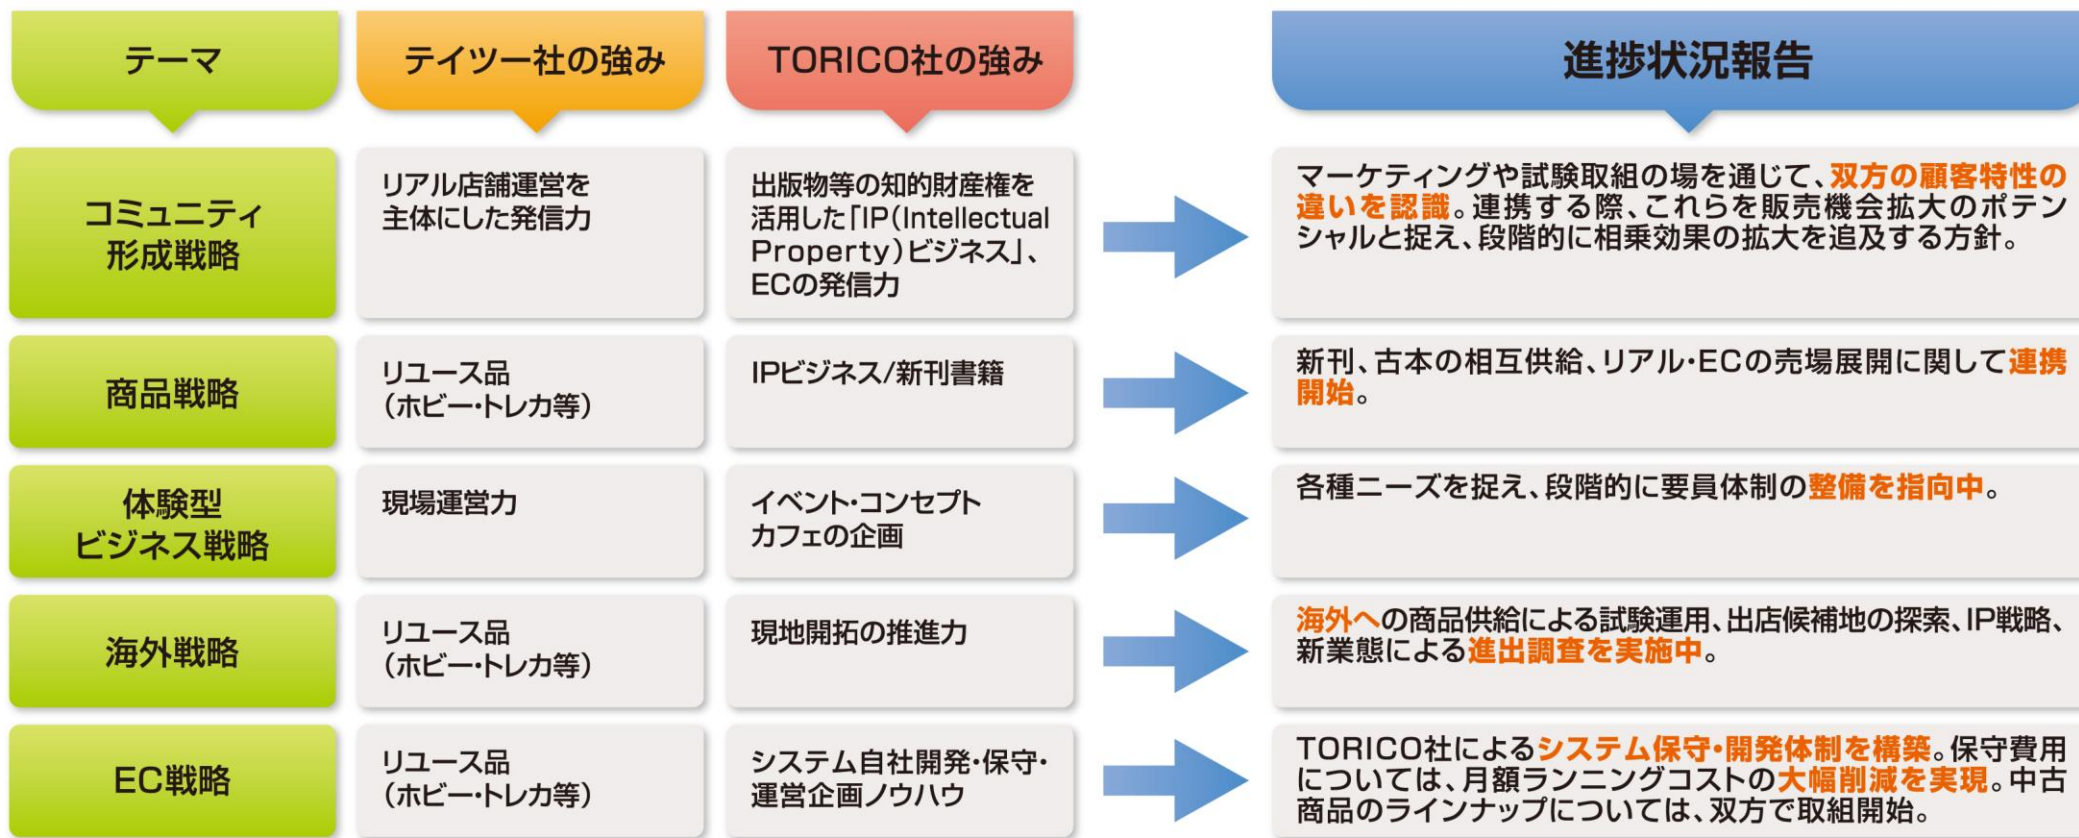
| テーマ | テイツー社の強み | TORICO社の強み | 進捗状況報告 |
|---|---|---|---|
| コミュニティ形成戦略 | リアル店舗運営を主体にした発信力 | 出版物等の知的財産権を活用した「IP(Intellectual Property)ビジネス」、ECの発信力 | マーケティングや試験取組の場を通じて、双方の顧客特性の違いを認識。連携する際、これらを販売機会拡大のポテンシャルと捉え、段階的に相乗効果の拡大を追及する方針。 |
| 商品戦略 | リユース品(ホビー・トレカ等) | IPビジネス/新刊書籍 | 新刊、古本の相互供給、リアル・ECの売場展開に関して連携開始。 |
| 体験型ビジネス戦略 | 現場運営力 | イベント・コンセプトカフェの企画 | 各種ニーズを捉え、段階的に要員体制の整備を指向中。 |
| 海外戦略 | リユース品(ホビー・トレカ等) | 現地開拓の推進力 | 海外への商品供給による試験運用、出店候補地の探索、IP戦略、新業態による進出調査を実施中。 |
| EC戦略 | リユース品(ホビー・トレカ等) | システム自社開発・保守・運営企画ノウハウ | TORICO社によるシステム保守・開発体制を構築。保守費用については、月額ランニングコストの大幅削減を実現。中古商品のラインナップについては、双方で取組開始。 |